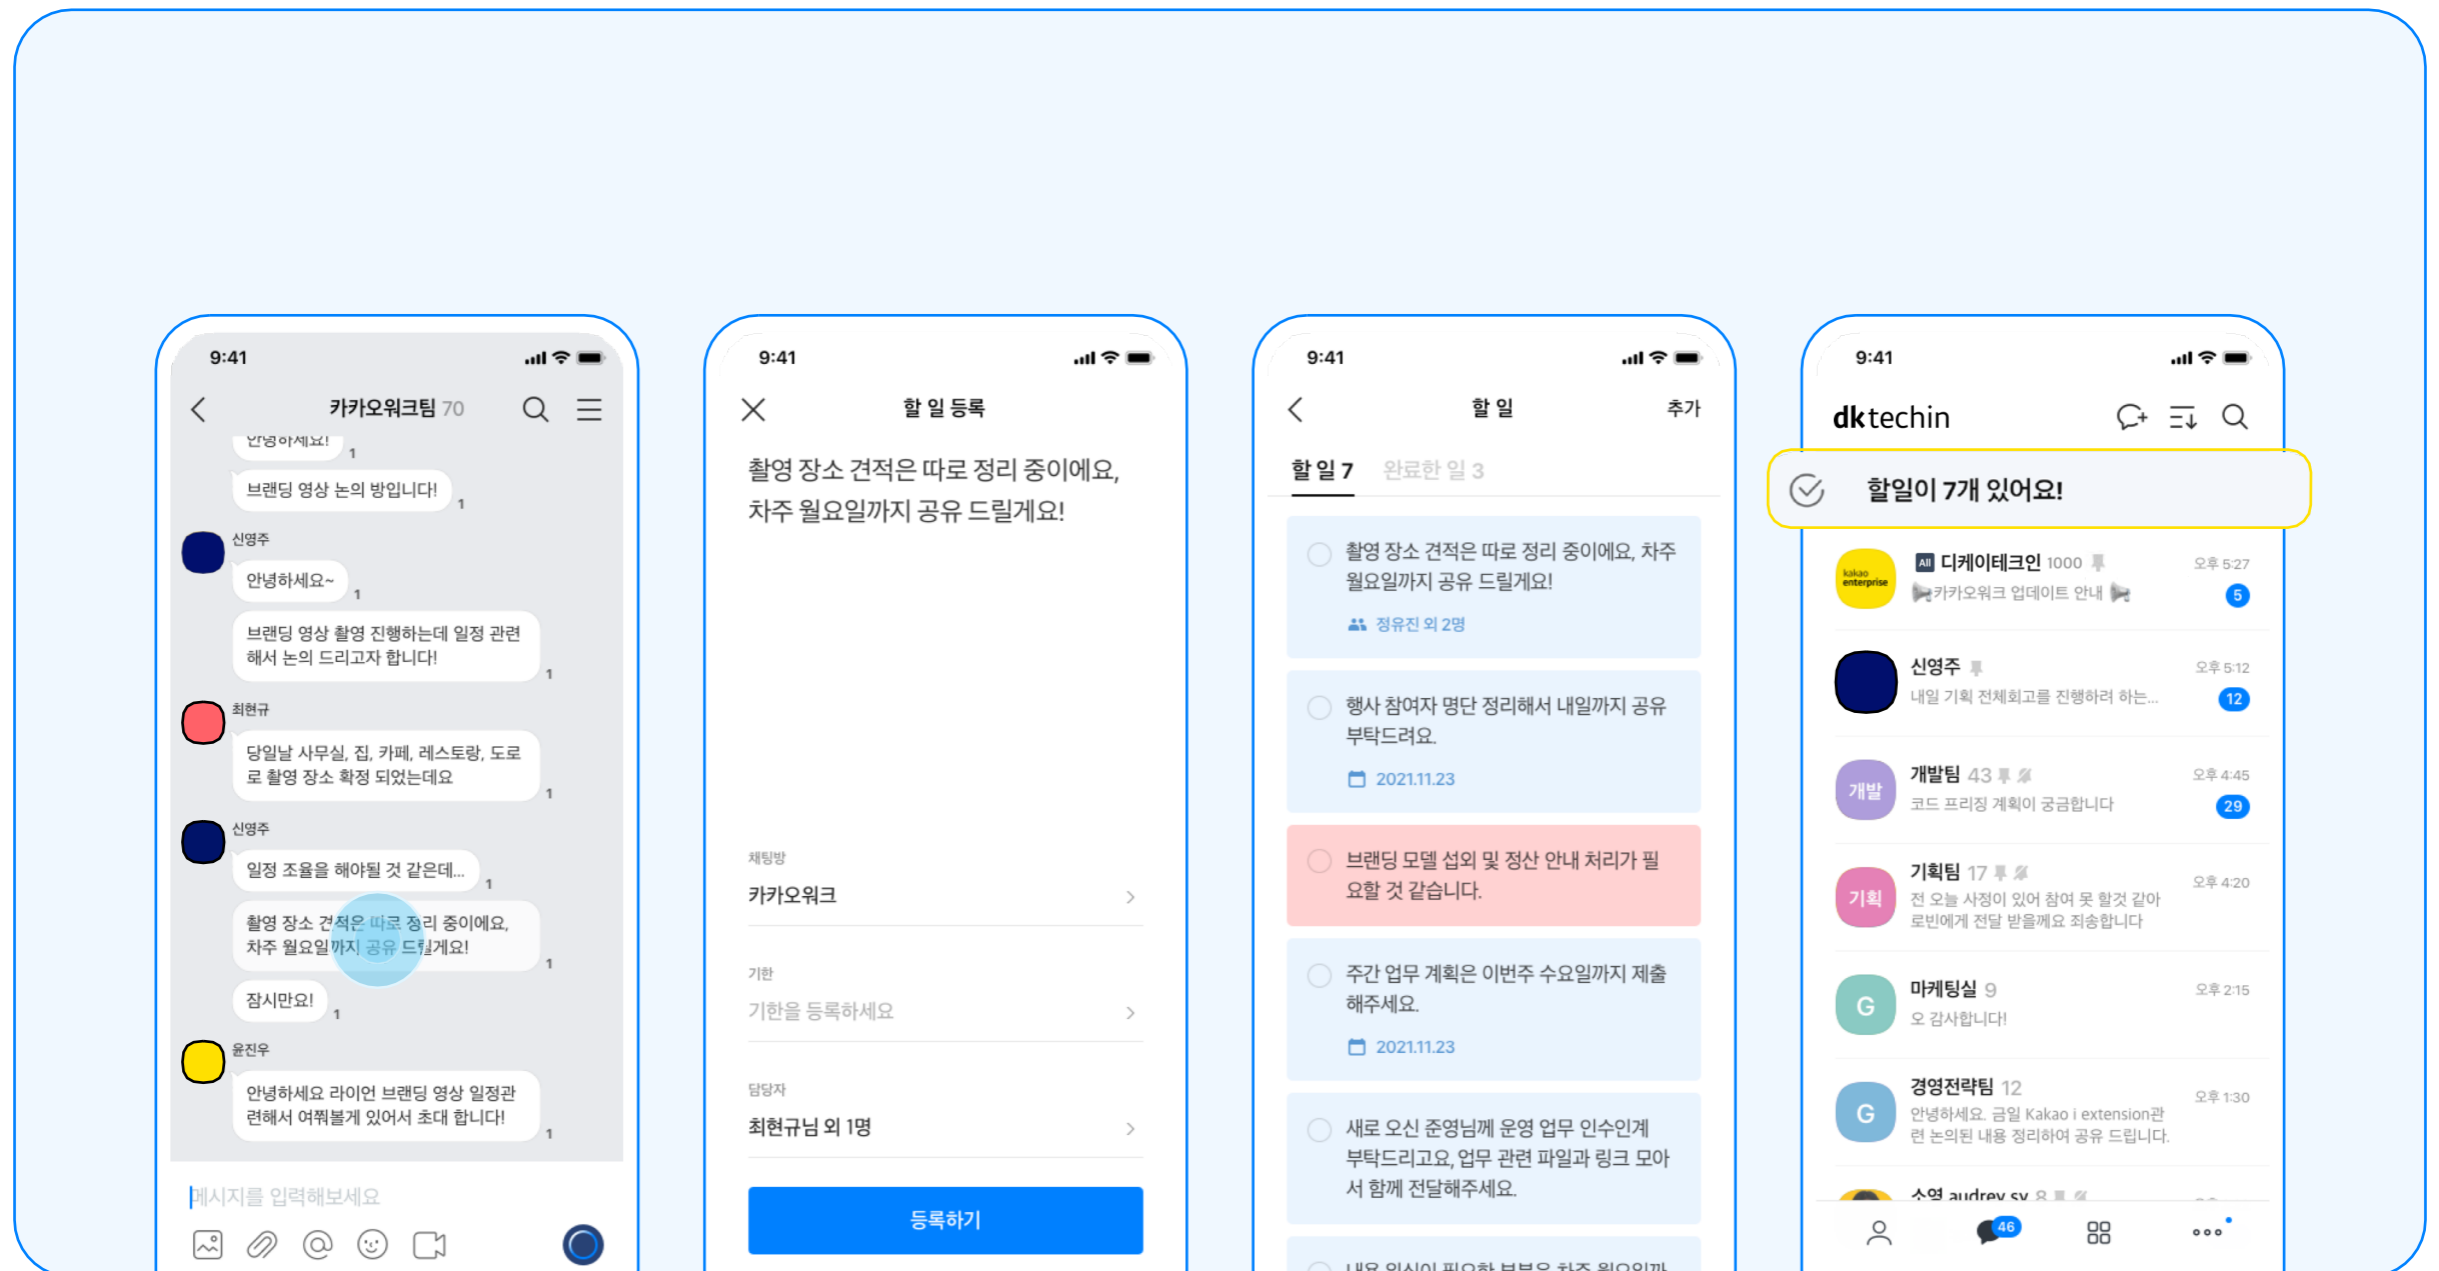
9:41

카카오워크팀 70

안녕하세요! 1

브랜딩 영상 논의 방입니다! 1

신영주

안녕하세요~ 1

브랜딩 영상 촬영 진행하는데 일정 관련해서 논의 드리고자 합니다! 1

최현규

당일날 사무실, 집, 카페, 레스토랑, 도로로 촬영 장소 확정 되었는데요 1

신영주

일정 조율을 해야될 것 같은데... 1

촬영 장소 견적은 따로 정리 중이에요, 차주 월요일까지 공유 드릴게요! 1

잠시만요! 1

윤진우

안녕하세요 라이언 브랜딩 영상 일정관련해서 여쭤볼게 있어서 초대 합니다! 1

메시지를 입력해보세요

9:41

할 일 등록

촬영 장소 견적은 따로 정리 중이에요, 차주 월요일까지 공유 드릴게요!

채팅방

카카오워크

기한

기한을 등록하세요

담당자

최현규님 외 1명

등록하기

9:41

할 일

추가

할 일 7

완료한 일 3

촬영 장소 견적은 따로 정리 중이에요, 차주 월요일까지 공유 드릴게요!

정유진 외 2명

행사 참여자 명단 정리해서 내일까지 공유 부탁드려요.

2021.11.23

브랜딩 모델 섭외 및 정산 안내 처리가 필요할 것 같습니다.

주간 업무 계획은 이번주 수요일까지 제출해주세요.

2021.11.23

새로 오신 준영님께 운영 업무 인수인계 부탁드리고요, 업무 관련 파일과 링크 모아서 함께 전달해주세요.

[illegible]

9:41

dktechin

할일이 7개 있어요!

kakao enterprise

All 디케이테크인 1000

카카오워크 업데이트 안내

오후 5:27

5

신영주

내일 기획 전체회고를 진행하려 하는...

오후 5:12

12

개발

개발팀 43

코드 프리징 계획이 궁금합니다

오후 4:45

29

기획

기획팀 17

전 오늘 사정이 있어 참여 못 할것 같아 로빈에게 전달 받을께요 죄송합니다

오후 4:20

G

마케팅실 9

오 감사합니다!

오후 2:15

G

경영전략팀 12

안녕하세요. 금일 Kakao i extension관련 논의된 내용 정리하여 공유 드립니다.

오후 1:30

수영 audrey sy 8

46